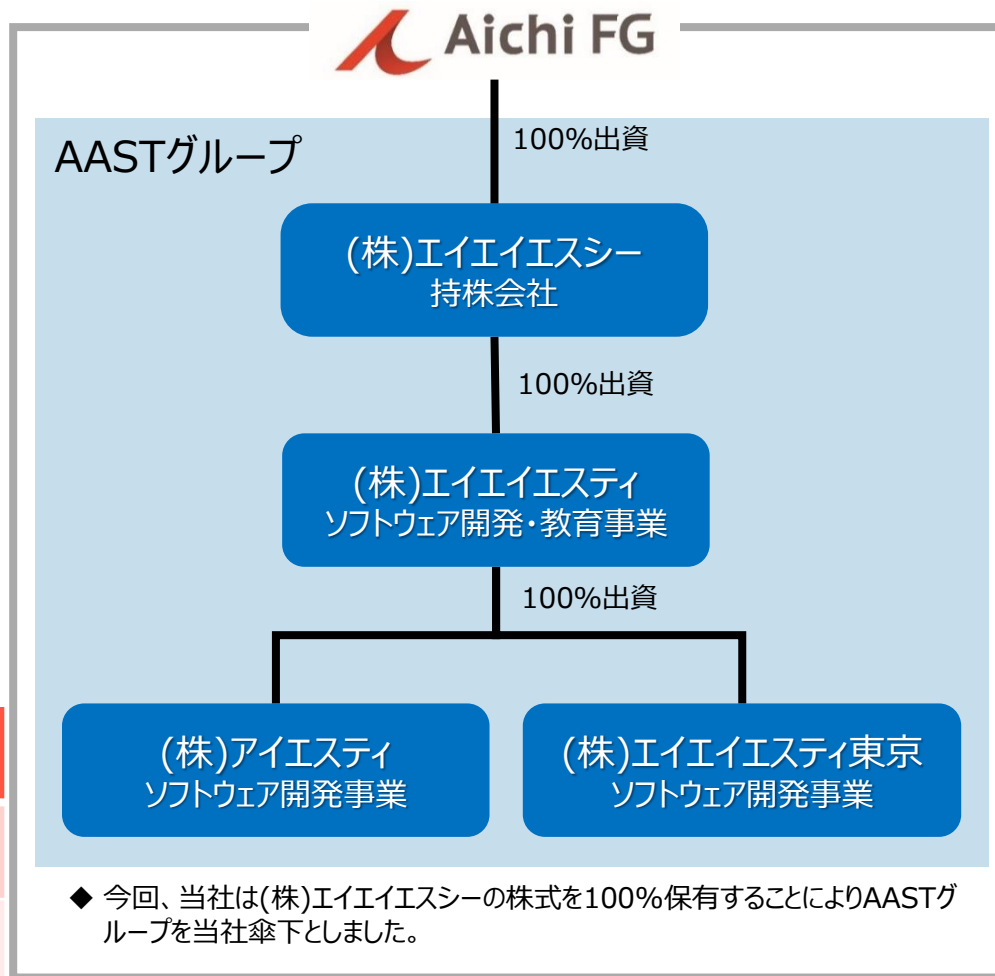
Aichi FG

AASTグループ

100%出資

(株)エイエイエスシー
持株会社

100%出資

(株)エイエイエスティ
ソフトウェア開発・教育事業

100%出資

(株)アイエスティ
ソフトウェア開発事業

(株)エイエイエスティ東京
ソフトウェア開発事業

◆ 今回、当社は(株)エイエイエスシーの株式を100%保有することによりAASTグループを当社傘下としました。